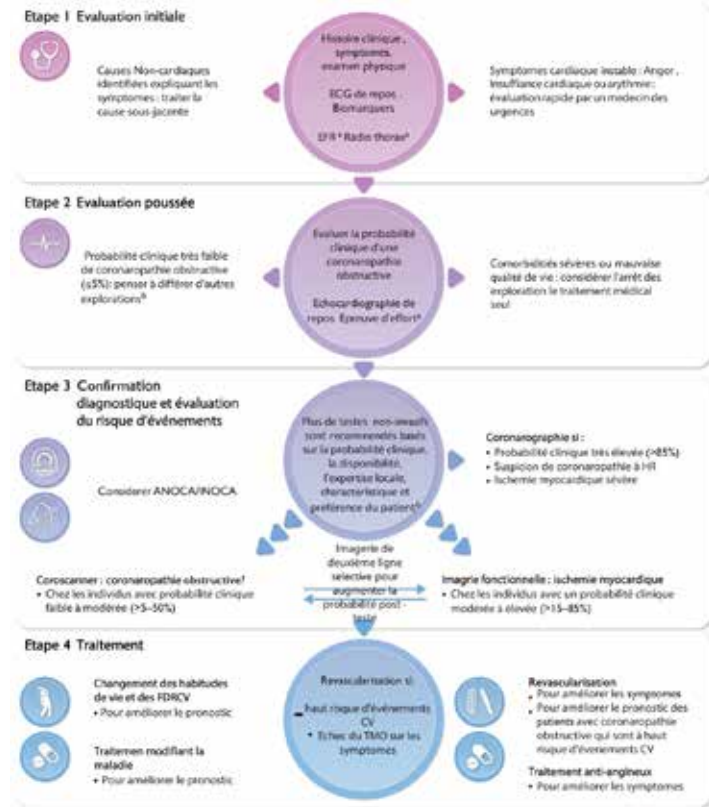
Etape 1 Evaluation initiale

Causes Non-cardiaques identifiées expliquant les symptomes : traiter la cause sous-jacente

Histoire clinique , symptomes, examen physique

ECG de repos , Biomarqueurs

EFR* Radio thorax*

Symptomes cardiaque instable : Angor , Insuffisance cardiaque ou arythmie : évaluation rapide par un medecin des urgences

Etape 2 Evaluation poussée

Probabilité clinique très faible de coronaropathie obstructive (≤5%): penser à différer d'autres explorations$^b$

Evaluer la probabilité clinique d'une coronaropathie obstructive

Echocardiographie de repos. Epreuve d'effort*

Comorbidités sévères ou mauvaise qualité de vie : considérer l'arrêt des exploration le traitement médical seul

Etape 3 Confirmation diagnostique et évaluation du risque d'événements

Considerer ANOCA/INOCA

Plus de testes non-invasifs sont recommendés basés sur la probabilité clinique, la disponibilité, l'expertise locale, characteristique et préférence du patient$^c$

Coronarographie si :
• Probabilité clinique très élevée (>85%)
• Suspicion de coronaropathie à HR
• Ischemie myocardique sévère

Imagerie de deuxième ligne selective pour augmenter la probabilité post-teste

Coroscanner : coronaropathie obstructive?
• Chez les individus avec probabilité clinique faible à modérée (>5–50%)

Imagrie fonctionnelle : ischemie myocardique
• Chez les individus avec un probabilité clinique modérée à élevée (>15–85%)

Etape 4 Traitement

Changement des habitudes de vie et des FDRCV
• Pour améliorer le pronostic

Traitemen modifiant la maladie
• Pour améliorer le pronostic

Revascularisation si
- haut risque d'événements CV
• Echec du TMO sur les symptomes

Revascularisation
• Pour améliorer les symptomes
• Pour améliorer le pronostic des patients avec coronaropathie obstructive qui sont à haut risque d'événements CV

Traitement anti-angineux
• Pour améliorer les symptomes